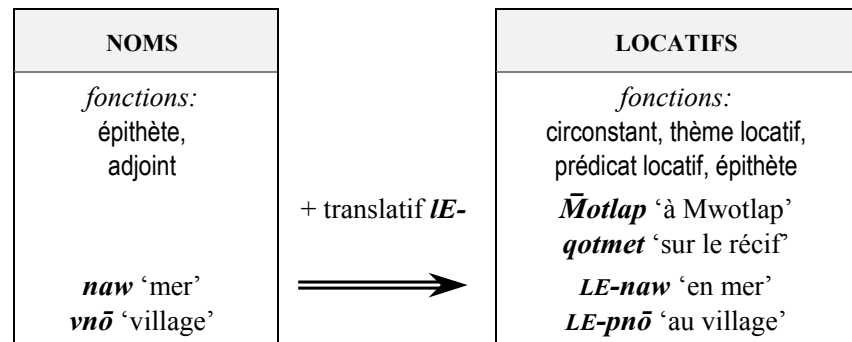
| NOMS | | LOCATIFS |
|---|---|---|
| *fonctions:* épithète, adjoint | | *fonctions:* circonstant, thème locatif, prédicat locatif, épithète |
| | + translatif ***lE-*** | ***M̄otlap*** 'à Mwotlap' ***qotmet*** 'sur le récif' |
| ***naw*** 'mer' ***vnō̄*** 'village' | | ***LE-naw*** 'en mer' ***LE-pnō̄*** 'au village' |